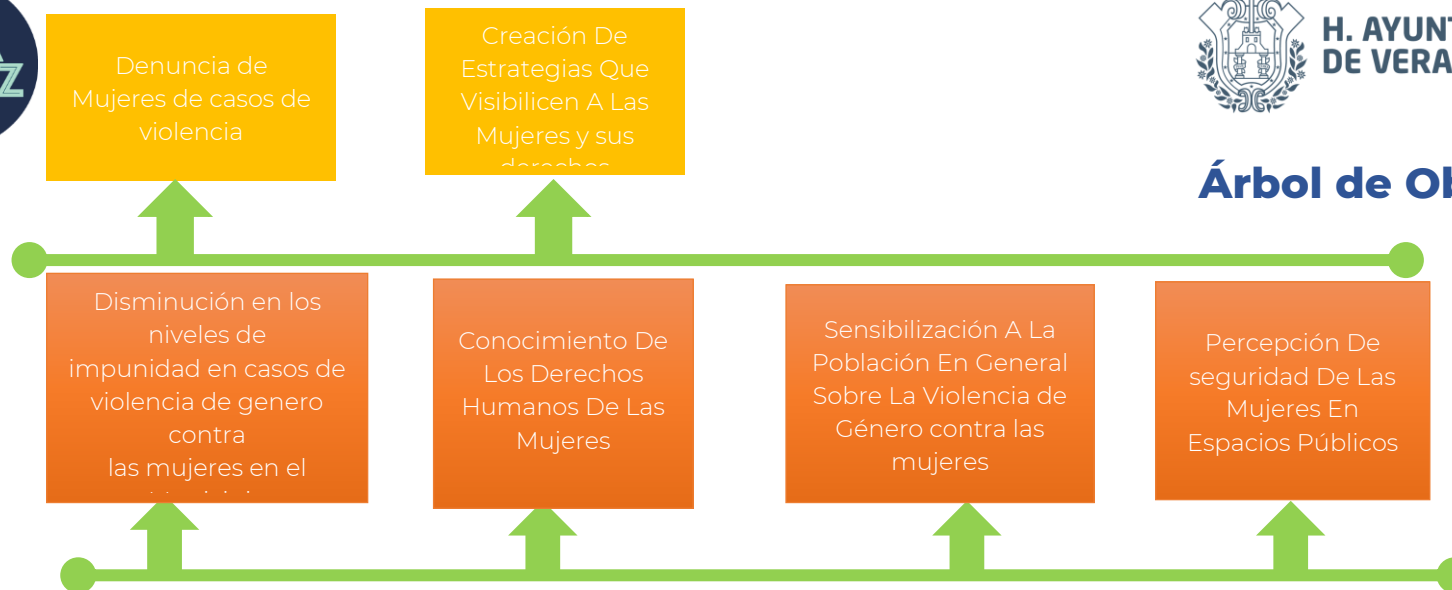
Denuncia de Mujeres de casos de violencia

Creación De Estrategias Que Visibilicen A Las Mujeres y sus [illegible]

H. AYUNT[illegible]
DE VERA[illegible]

Árbol de Ob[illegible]

Disminución en los niveles de impunidad en casos de violencia de genero contra las mujeres en el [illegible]

Conocimiento De Los Derechos Humanos De Las Mujeres

Sensibilización A La Población En General Sobre La Violencia de Género contra las mujeres

Percepción De seguridad De Las Mujeres En Espacios Públicos